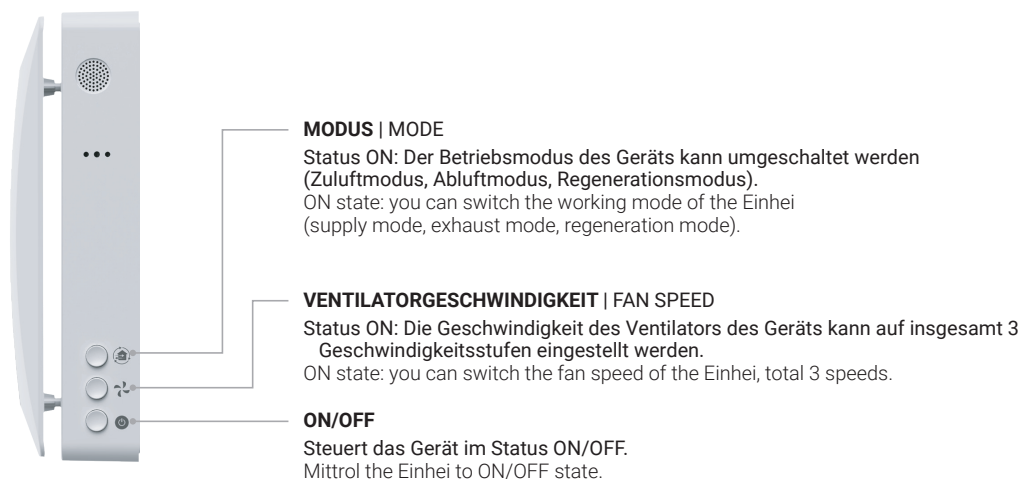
**MODUS** | MODE

Status ON: Der Betriebsmodus des Geräts kann umgeschaltet werden (Zuluftmodus, Abluftmodus, Regenerationsmodus).
ON state: you can switch the working mode of the Einhei (supply mode, exhaust mode, regeneration mode).

**VENTILATORGESCHWINDIGKEIT** | FAN SPEED

Status ON: Die Geschwindigkeit des Ventilators des Geräts kann auf insgesamt 3 Geschwindigkeitsstufen eingestellt werden.
ON state: you can switch the fan speed of the Einhei, total 3 speeds.

**ON/OFF**

Steuert das Gerät im Status ON/OFF.
Mittrol the Einhei to ON/OFF state.